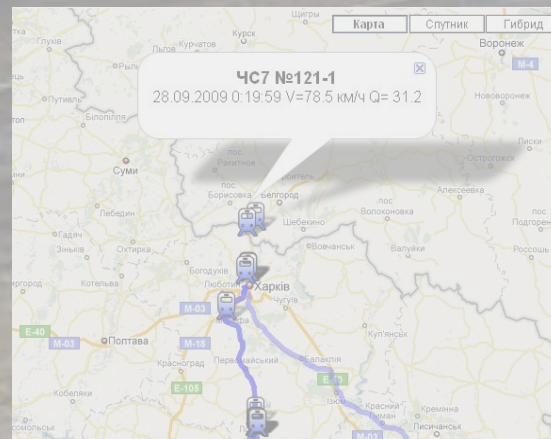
Карта
Спутник
Гибрид
ЧС7 №121-1
28.09.2009 0:19:59 V=78.5 км/ч Q= 31.2
Щигры
Курск
Курчатов
Глухів
Рыльск
Путивль
Білопілля
Воронеж
М-4
Нововоронеж
Суми
пос. Ракитное
Лебедин
Гадяч
Зіньків
Охтирка
Борисовка
Белгород
Строитель
Шебекино
Вовчанськ
пос. Волоконовка
Алексеевка
Острогожск
Лиски
Валуйки
Подгорен
Россошь
Богодухів
Люботин
Харків
Чугуїв
Котельва
Миргород
М-03
Полтава
М-18
Красноград
Первомайский
Балаклія
Куп'янськ
Кобеляки
Ізюм
Красний Лиман
Кремінна
Лисичанськ
Е-40
Е-105
М-03
М-03
Кременчуг